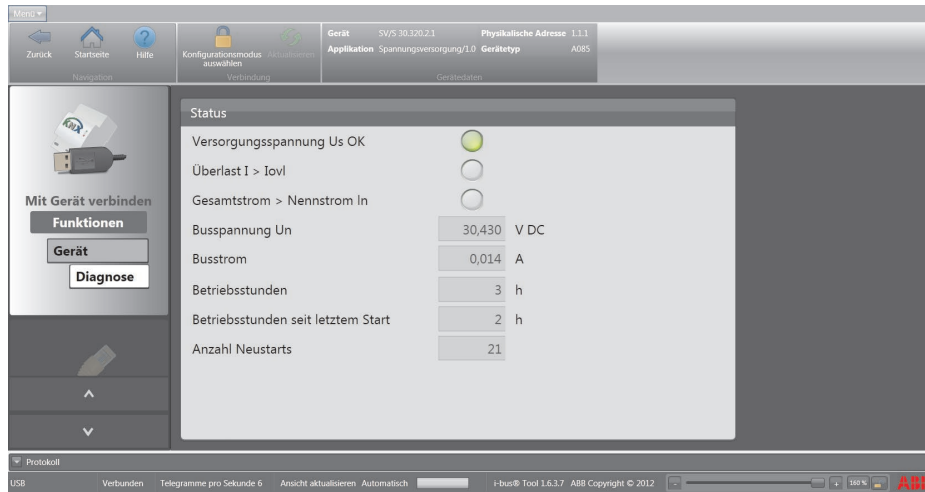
Menü ▾

Zurück Startseite Hilfe
Navigation

Konfigurationsmodus auswählen Aktualisieren
Verbindung

Gerät SV/S 30.320.2.1 Physikalische Adresse 1.1.1
Applikation Spannungsversorgung/1.0 Gerätetyp A085
Gerätedaten

Mit Gerät verbinden
Funktionen
Gerät
Diagnose

Status

| | | |
|---|---|---|
| Versorgungsspannung Us OK | | |
| Überlast I > Iovl | | |
| Gesamtstrom > Nennstrom In | | |
| Busspannung Un | 30,430 | V DC |
| Busstrom | 0,014 | A |
| Betriebsstunden | 3 | h |
| Betriebsstunden seit letztem Start | 2 | h |
| Anzahl Neustarts | 21 | |

Protokoll

USB Verbunden Telegramme pro Sekunde 6 Ansicht aktualisieren Automatisch i-bus® Tool 1.6.3.7 ABB Copyright © 2012 160 % ABB